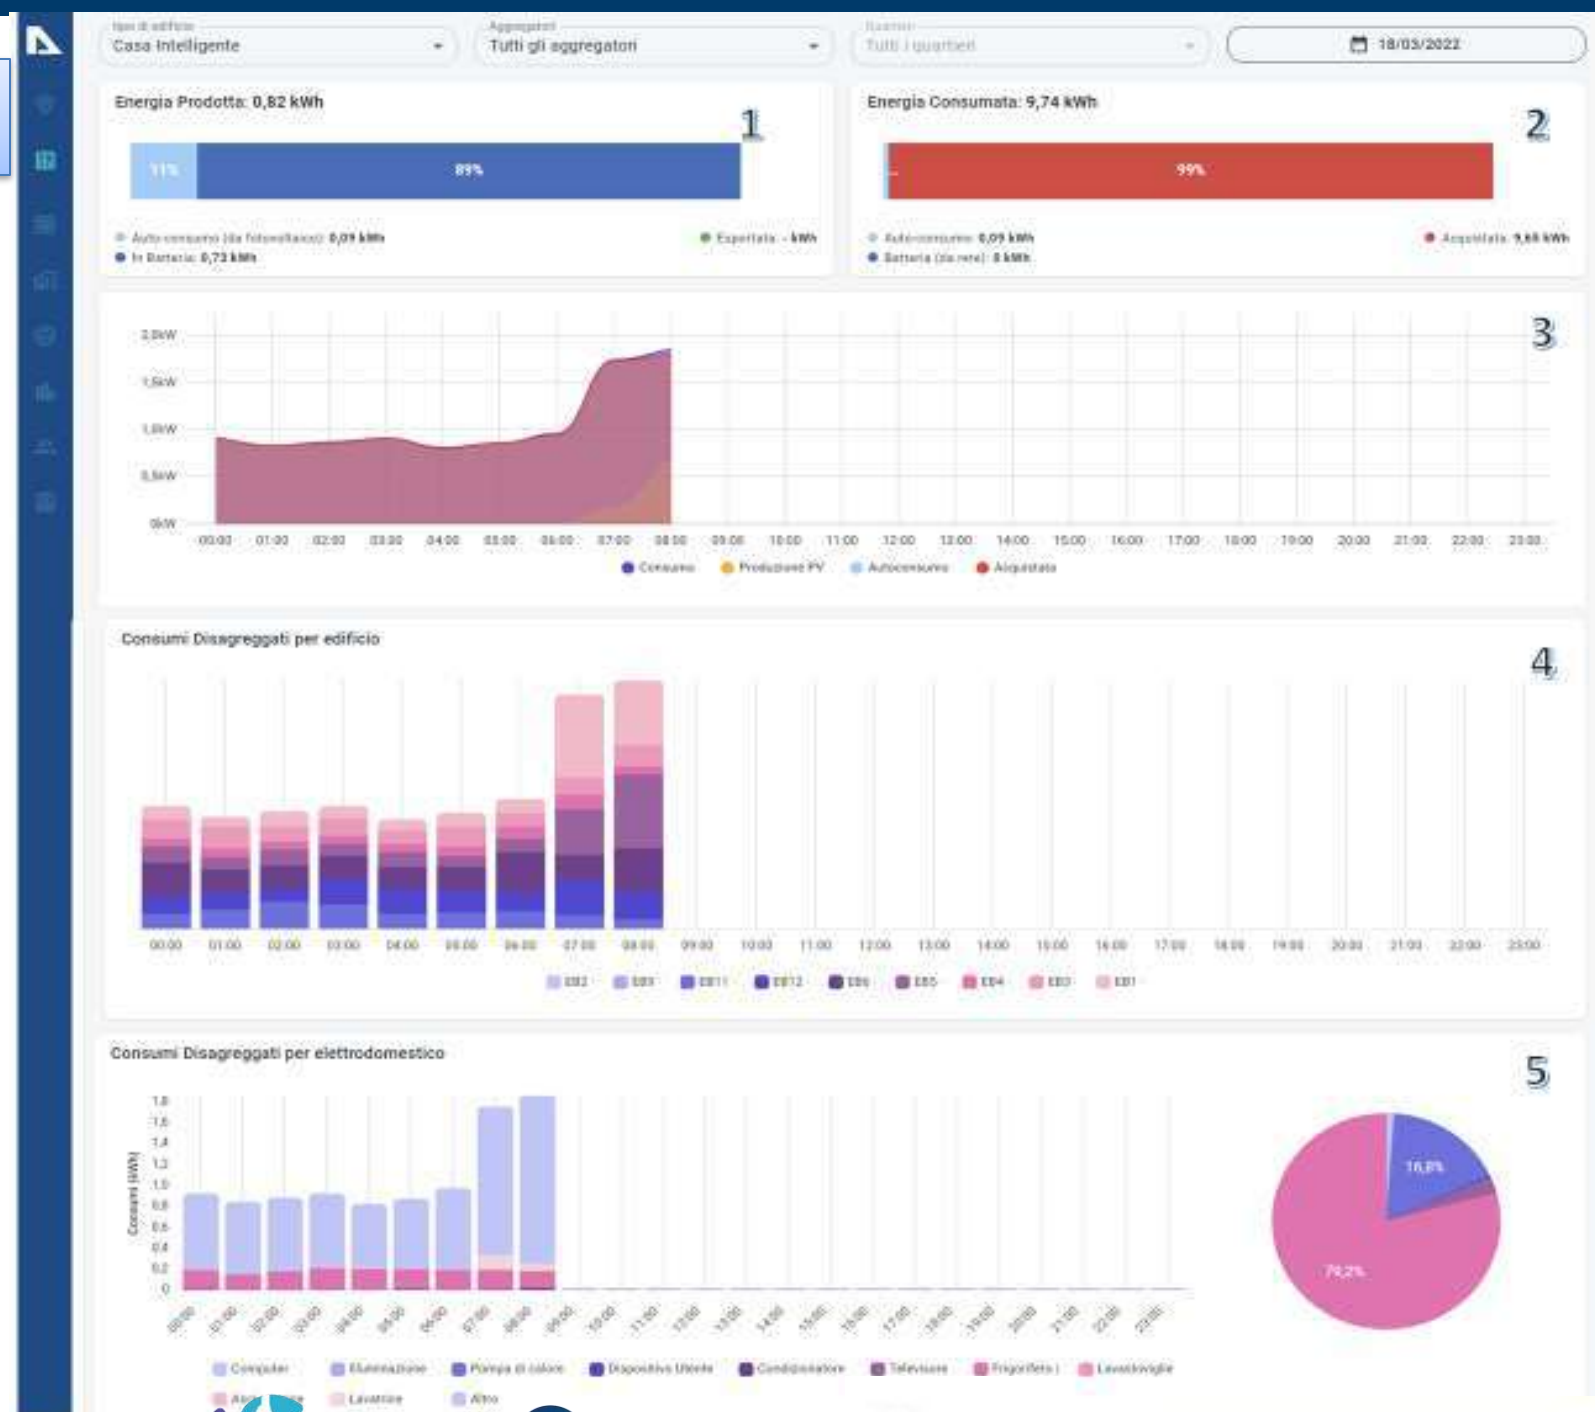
Tipo di edificio
Casa Intelligente

Aggregatori
Tutti gli aggregatori

Quartieri
Tutti i quartieri

18/03/2022

Energia Prodotta: 0,82 kWh

1

11%

89%

Auto-consumo (da fotovoltaico): 0,09 kWh
In Batteria: 0,73 kWh
Esportata: - kWh

Energia Consumata: 9,74 kWh

2

99%

Auto-consumo: 0,09 kWh
Batteria (da rete): 0 kWh
Acquistata: 9,65 kWh

3

2,0kW
1,5kW
1,0kW
0,5kW
0kW

00:00 01:00 02:00 03:00 04:00 05:00 06:00 07:00 08:00 09:00 10:00 11:00 12:00 13:00 14:00 15:00 16:00 17:00 18:00 19:00 20:00 21:00 22:00 23:00

Consumo Produzione PV Autoconsumo Acquistata

Consumi Disaggregati per edificio

4

00:00 01:00 02:00 03:00 04:00 05:00 06:00 07:00 08:00 09:00 10:00 11:00 12:00 13:00 14:00 15:00 16:00 17:00 18:00 19:00 20:00 21:00 22:00 23:00

ED2 ED3 ED11 ED12 ED6 ED5 ED4 ED3 ED1

Consumi Disaggregati per elettrodomestico

5

1,8
1,6
1,4
1,2
1,0
0,8
0,6
0,4
0,2
0

Consumi (kWh)

00:00 01:00 02:00 03:00 04:00 05:00 06:00 07:00 08:00 09:00 10:00 11:00 12:00 13:00 14:00 15:00 16:00 17:00 18:00 19:00 20:00 21:00 22:00 23:00

16,8%
79,2%

Computer Illuminazione Pompa di calore Dispositivo Utente Condizionatore Televisore Frigorifero Lavastoviglie
Asciugatrice Lavatrice Altro